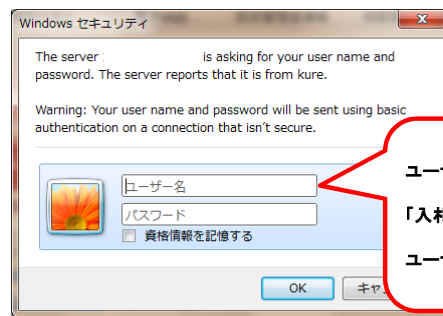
Windows セキュリティ

The server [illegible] is asking for your user name and password. The server reports that it is from kure.

Warning: Your user name and password will be sent using basic authentication on a connection that isn't secure.

ユーザー名

パスワード

資格情報を記憶する

OK

キャ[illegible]

ユー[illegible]

「入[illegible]

ユー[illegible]